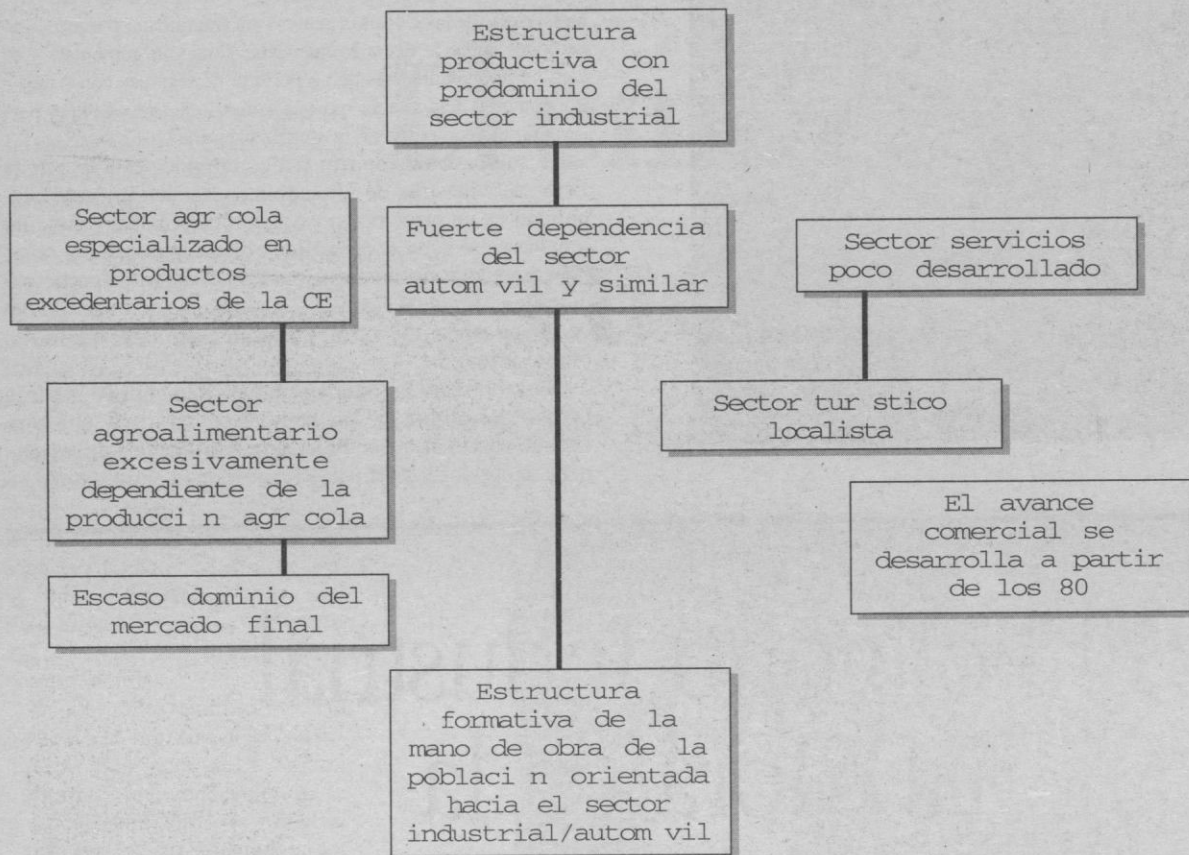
Estructura productiva con prodominio del sector industrial

Sector agr cola especializado en productos excedentarios de la CE

Fuerte dependencia del sector autom vil y similar

Sector servicios poco desarrollado

Sector agroalimentario excesivamente dependiente de la producci n agr cola

Sector tur stico localista

El avance comercial se desarrolla a partir de los 80

Escaso dominio del mercado final

Estructura formativa de la mano de obra de la poblaci n orientada hacia el sector industrial/autom vil